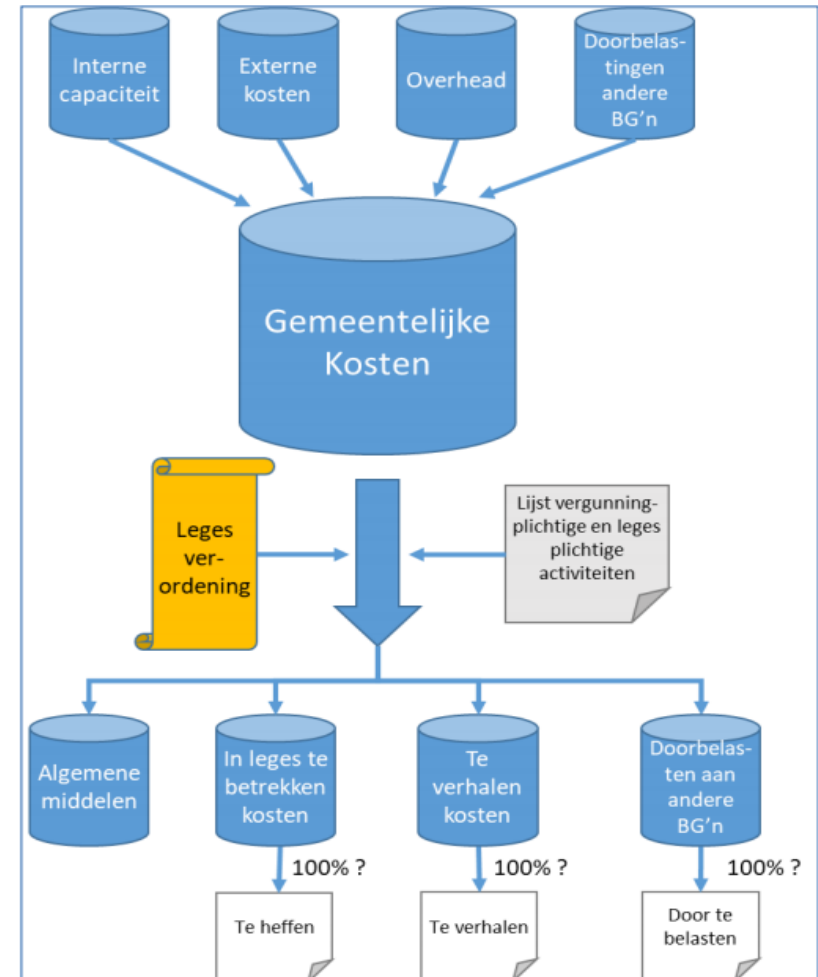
Interne capaciteit

Externe kosten

Overhead

Doorbelastingen andere BG'n

Gemeentelijke Kosten

Leges verordening

Lijst vergunningplichtige en leges plichtige activiteiten

Algemene middelen

In leges te betrekken kosten

Te verhalen kosten

Doorbelasten aan andere BG'n

100% ?

100% ?

100% ?

Te heffen

Te verhalen

Door te belasten